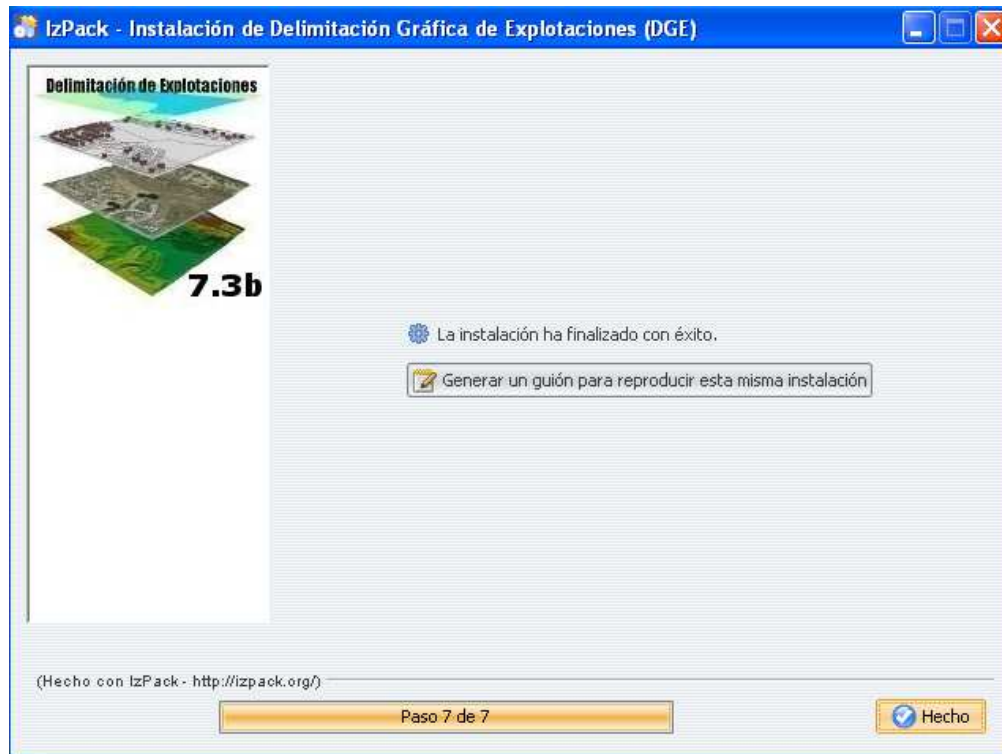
IzPack - Instalación de Delimitación Gráfica de Explotaciones (DGE)

Delimitación de Explotaciones

7.3b

La instalación ha finalizado con éxito.

Generar un guión para reproducir esta misma instalación

(Hecho con IzPack - http://izpack.org/)

Paso 7 de 7

Hecho